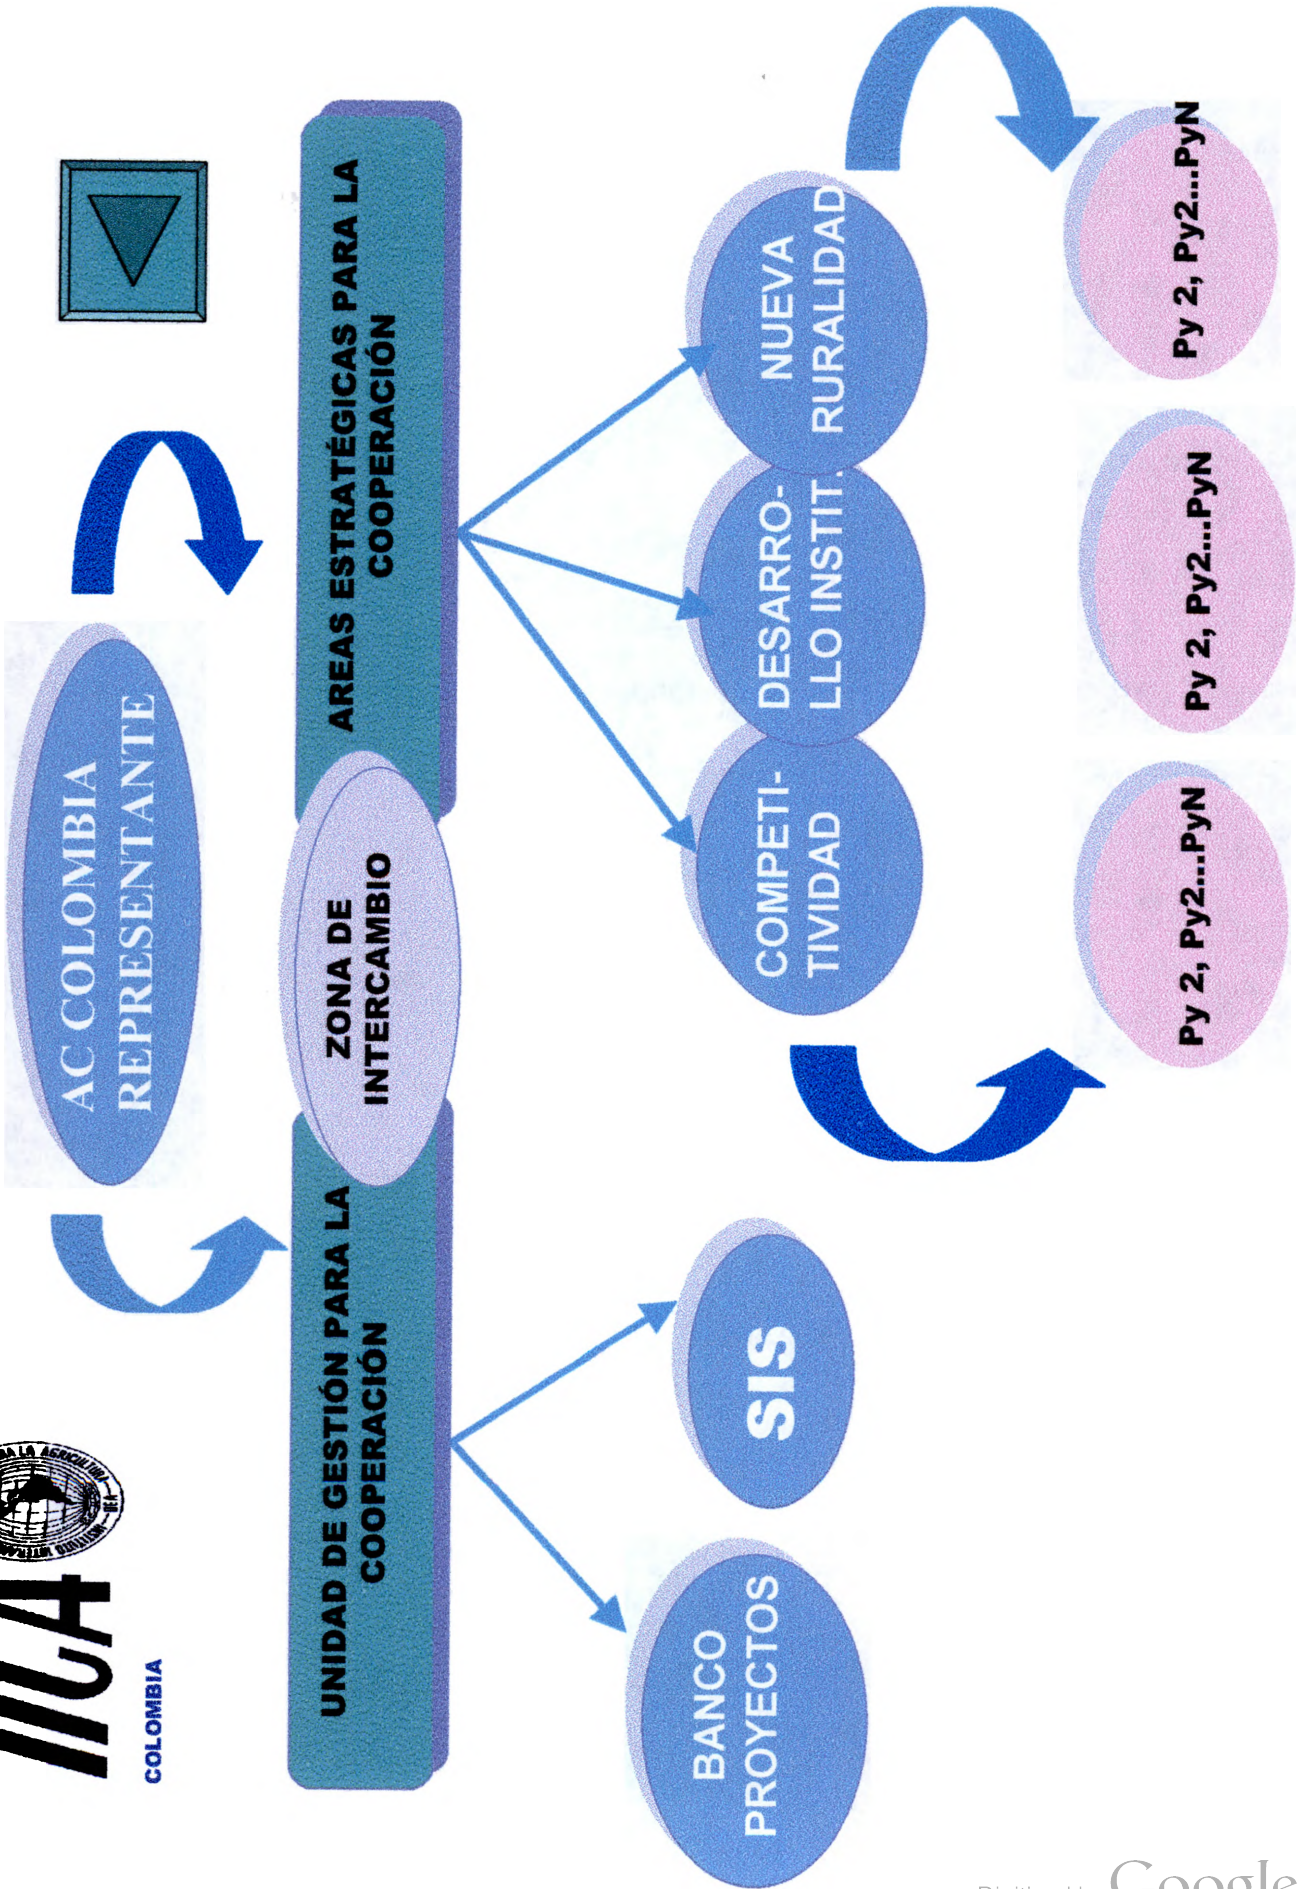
IICA
COLOMBIA

AC COLOMBIA REPRESENTANTE

UNIDAD DE GESTIÓN PARA LA COOPERACIÓN

ZONA DE INTERCAMBIO

AREAS ESTRATÉGICAS PARA LA COOPERACIÓN

BANCO PROYECTOS

SIS

COMPETITIVIDAD

DESARROLLO INSTIT.

NUEVA RURALIDAD

Py 2, Py2...PyN

Py 2, Py2...PyN

Py 2, Py2...PyN

Digitized by Google